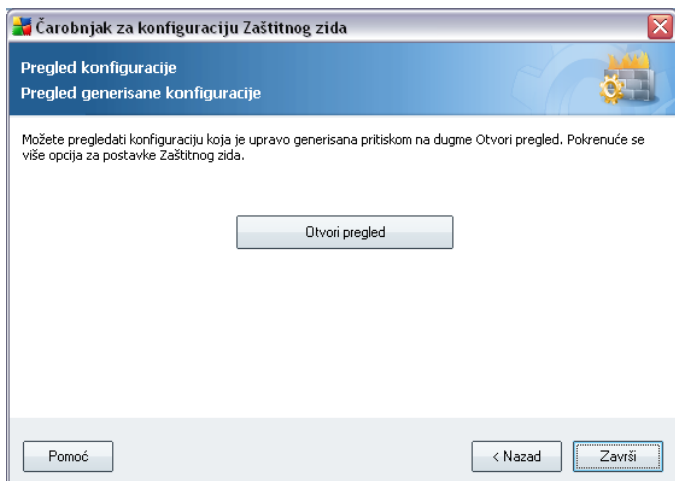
Čarobnjak za konfiguraciju Zaštitnog zida

Pregled konfiguracije
Pregled generisane konfiguracije

Možete pregledati konfiguraciju koja je upravo generisana pritiskom na dugme Otvori pregled. Pokrenuće se više opcija za postavke Zaštitnog zida.

Otvori pregled

Pomoć

< Nazad

Završi